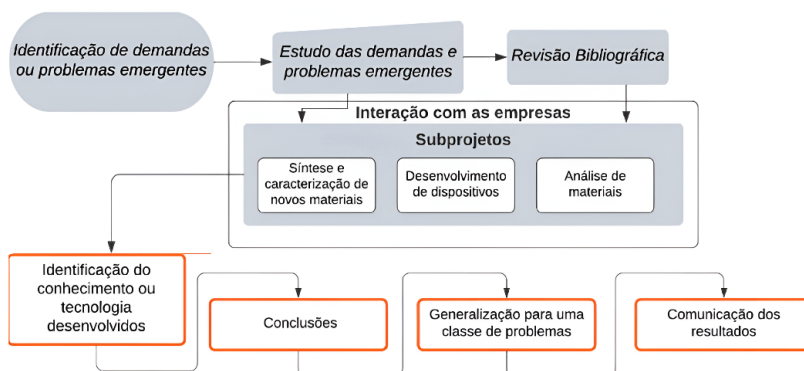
Identificação de demandas ou problemas emergentes

Estudo das demandas e problemas emergentes

Revisão Bibliográfica

Interação com as empresas

Subprojetos

Síntese e caracterização de novos materiais

Desenvolvimento de dispositivos

Análise de materiais

Identificação do conhecimento ou tecnologia desenvolvidos

Conclusões

Generalização para uma classe de problemas

Comunicação dos resultados